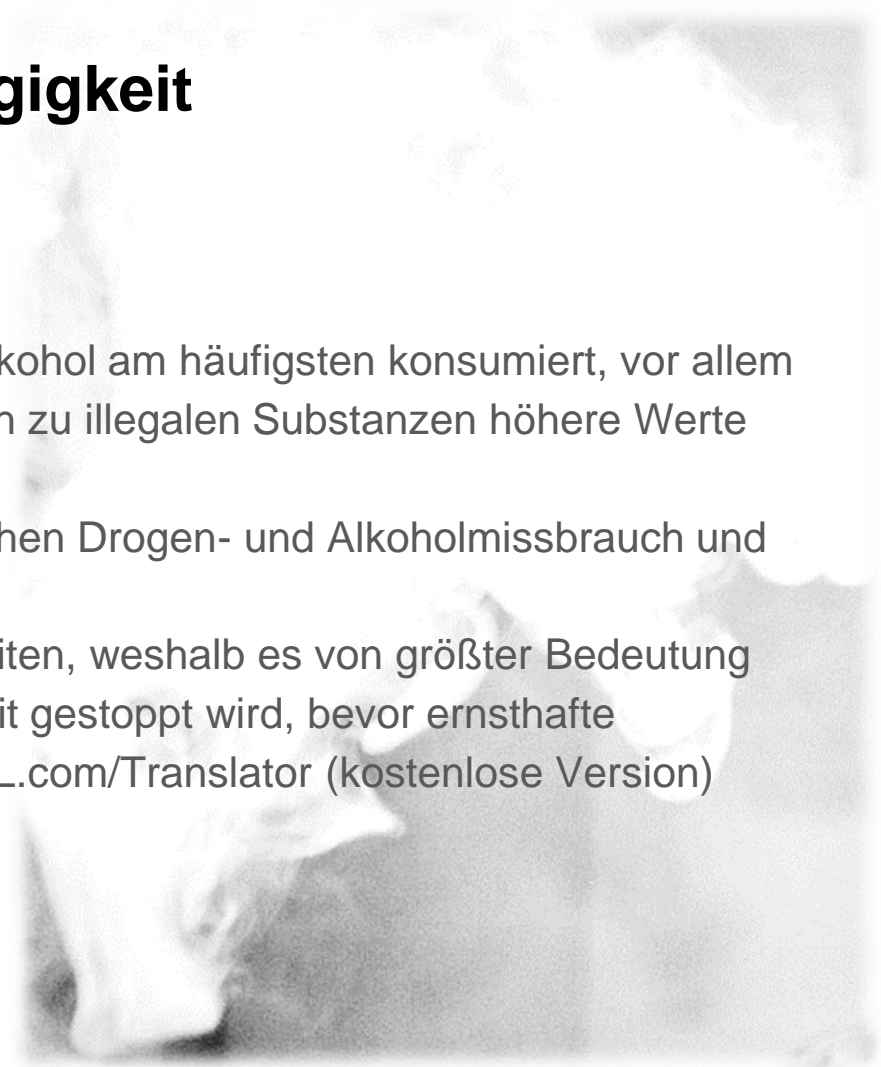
gigkeit

kohol am häufigsten konsumiert, vor allem n zu illegalen Substanzen höhere Werte

hen Drogen- und Alkoholmissbrauch und

iten, weshalb es von größter Bedeutung it gestoppt wird, bevor ernsthafte
L.com/Translator (kostenlose Version)